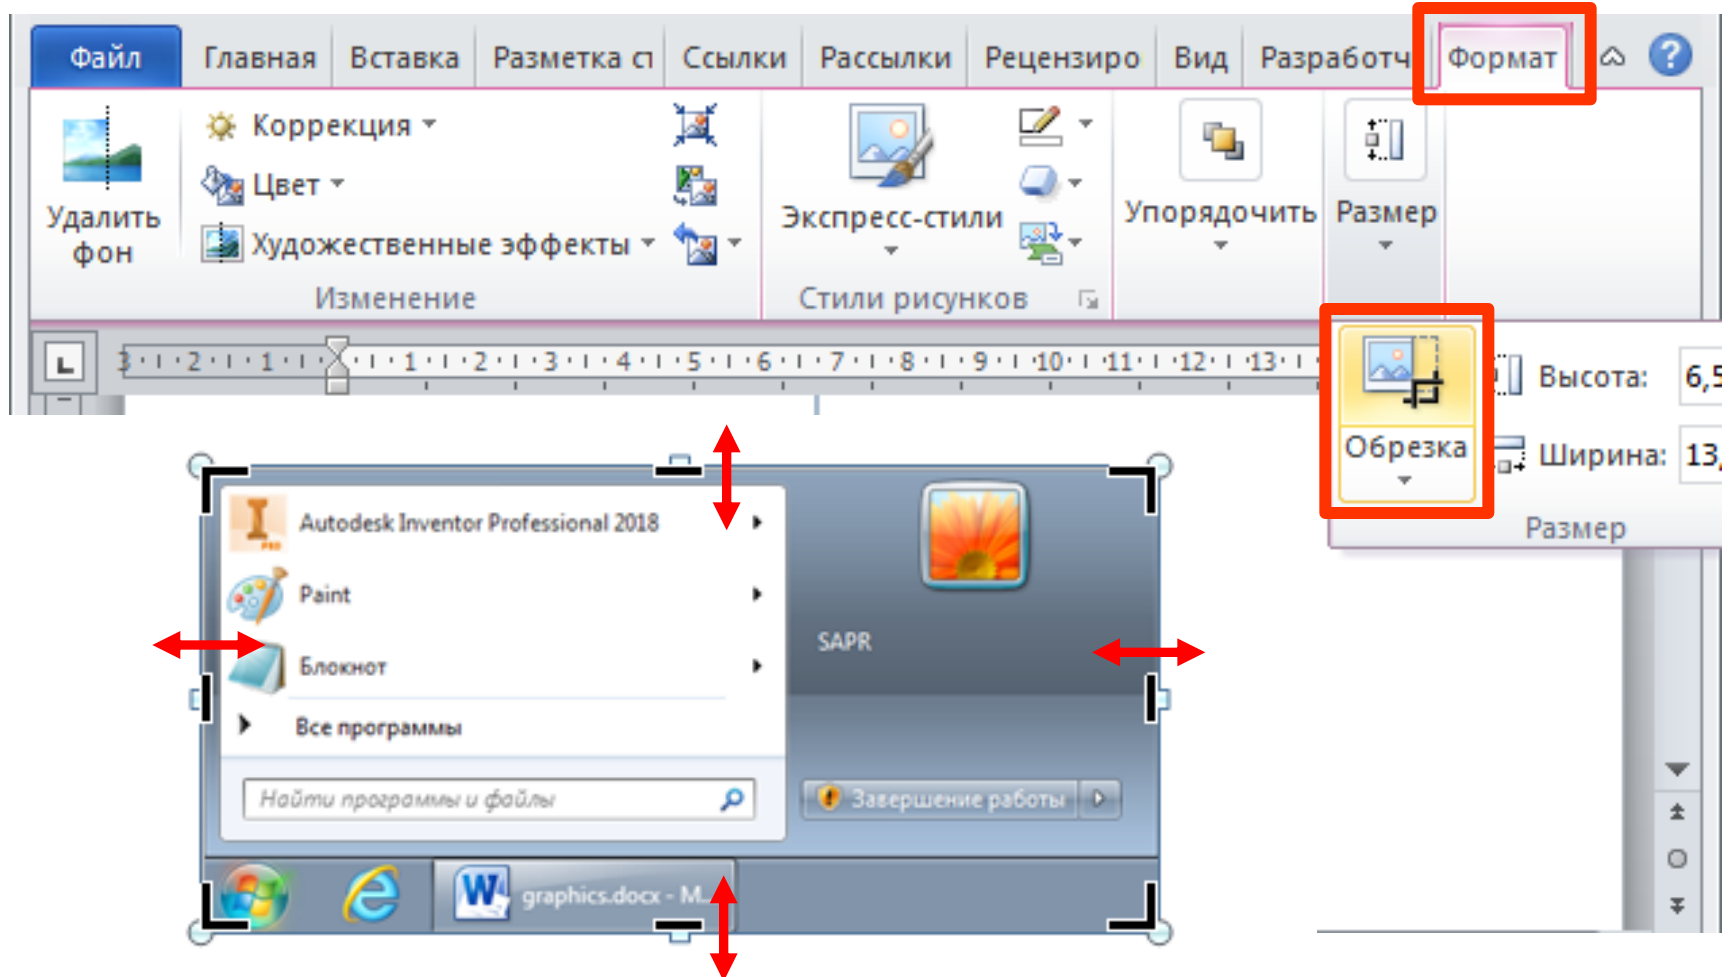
Файл Главная Вставка Разметка ст Ссылки Рассылки Рецензиро Вид Разработч Формат

Удалить фон
Коррекция
Цвет
Художественные эффекты
Изменение
Экспресс-стили
Стили рисунков
Упорядочить
Размер

1 · 2 · 1 · 1 · 1 · 2 · 3 · 4 · 5 · 6 · 7 · 8 · 9 · 10 · 11 · 12 · 13

Обрезка
Высота: 6,5
Ширина: 13,
Размер

Autodesk Inventor Professional 2018
Paint
Блокнот
Все программы
Найти программы и файлы
SAPR
Завершение работы
graphics.docx - M